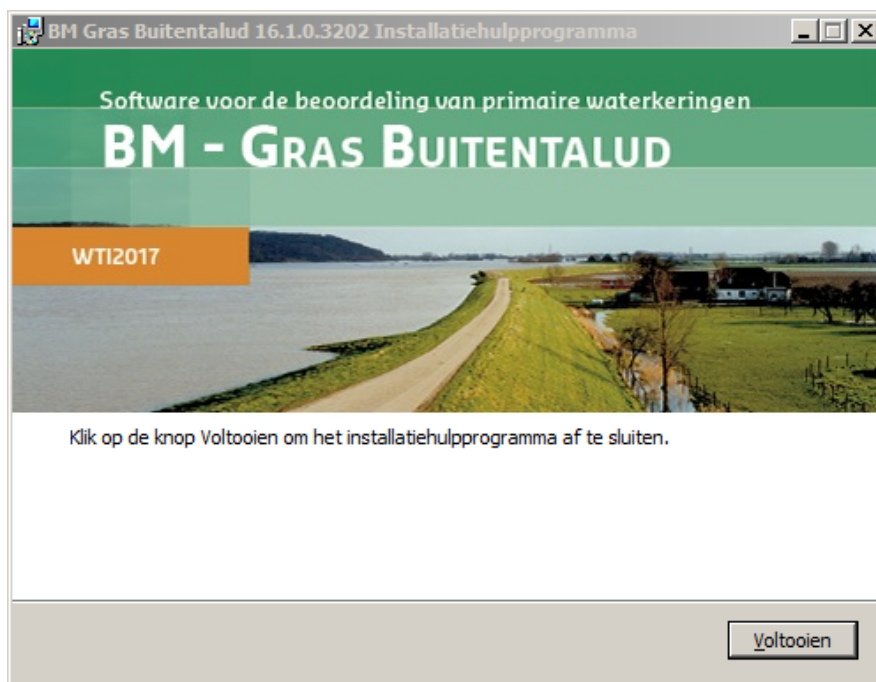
BM Gras Buitentalud 16.1.0.3202 Installatiehulpprogramma

Software voor de beoordeling van primaire waterkeringen

BM - GRAS BUITENTALUD

WTI2017

Klik op de knop Voltooien om het installatiehulpprogramma af te sluiten.

Voltooien